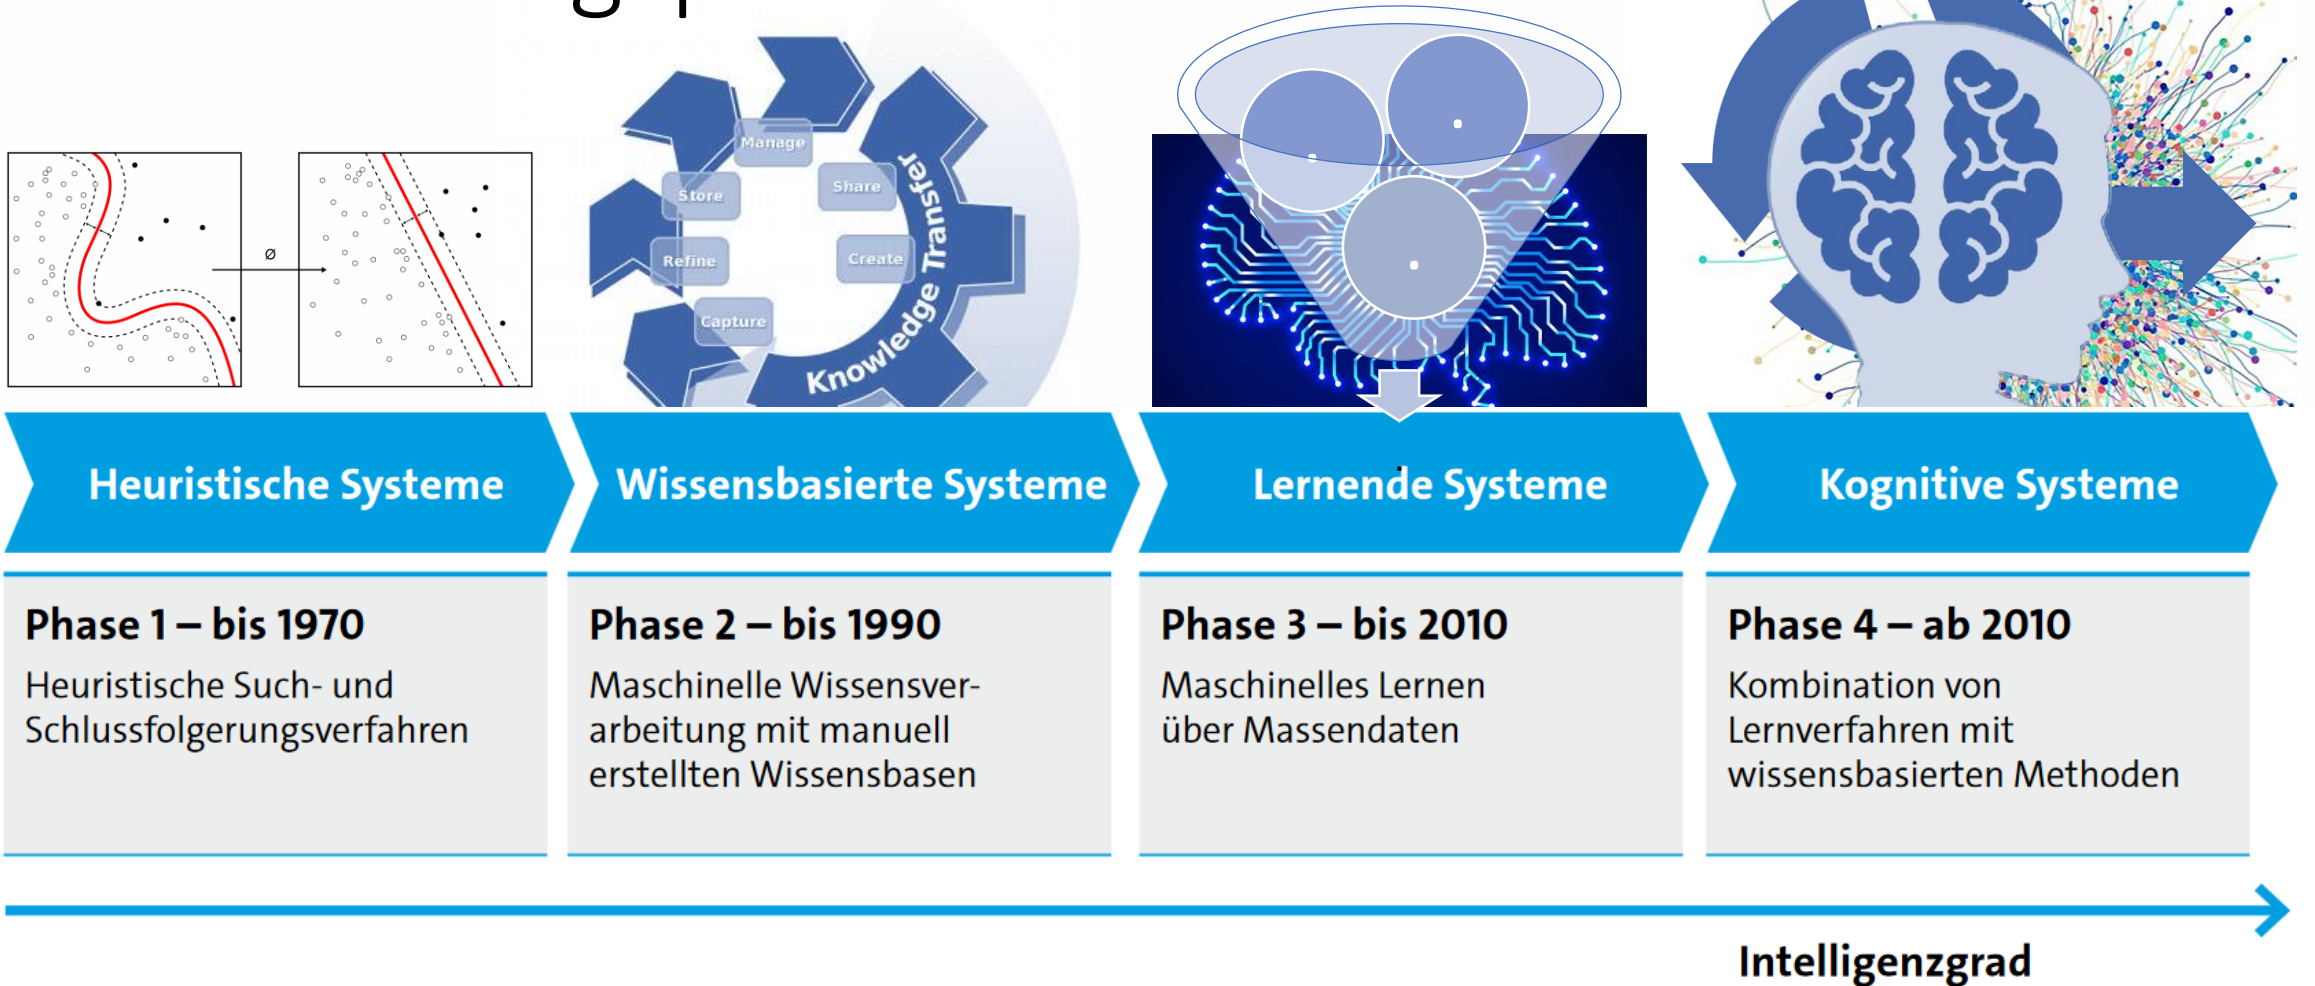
$\phi$

Manage

Store

Share

Refine

Create

Capture

Knowledge Transfer

Heuristische Systeme

Wissensbasierte Systeme

Lernende Systeme

Kognitive Systeme

**Phase 1 – bis 1970**
Heuristische Such- und Schlussfolgerungsverfahren

**Phase 2 – bis 1990**
Maschinelle Wissensverarbeitung mit manuell erstellten Wissensbasen

**Phase 3 – bis 2010**
Maschinelles Lernen über Massendaten

**Phase 4 – ab 2010**
Kombination von Lernverfahren mit wissensbasierten Methoden

Intelligenzgrad